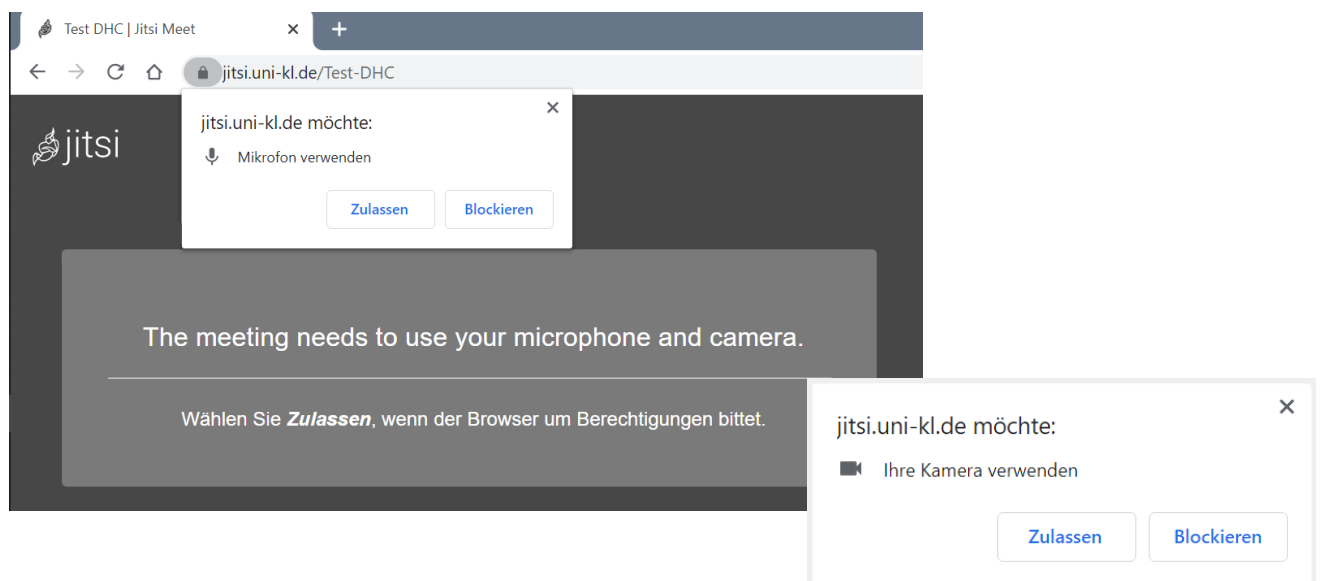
Test DHC | Jitsi Meet ×
+

jitsi.uni-kl.de/Test-DHC

jitsi.uni-kl.de möchte:
Mikrofon verwenden
Zulassen Blockieren
×

jitsi

The meeting needs to use your microphone and camera.

Wählen Sie ***Zulassen***, wenn der Browser um Berechtigungen bittet.

jitsi.uni-kl.de möchte:
Ihre Kamera verwenden
Zulassen Blockieren
×